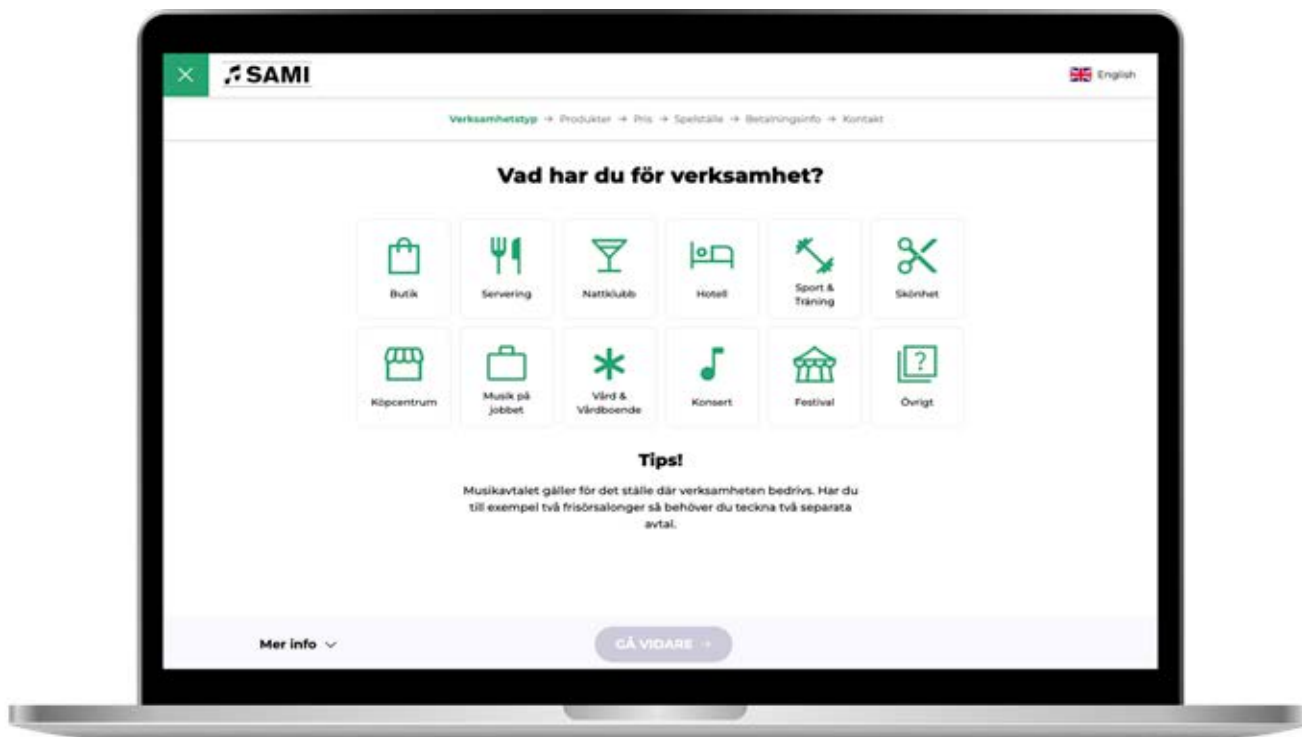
×

SAMI

English

Verksamhetstyp → Produkter → Pris → Spelställe → Betalningsinfo → Kontakt

Vad har du för verksamhet?

Butik

Servering

Nattklubb

Hotell

Sport & Träning

Skönhet

Köpcentrum

Musik på jobbet

Vård & Vårdboende

Konsert

Festival

Övrigt

Tips!

Musikavtalet gäller för det ställe där verksamheten bedrivs. Har du till exempel två frisörsalonger så behöver du teckna två separata avtal.

Mer info

GÅ VIDARE →